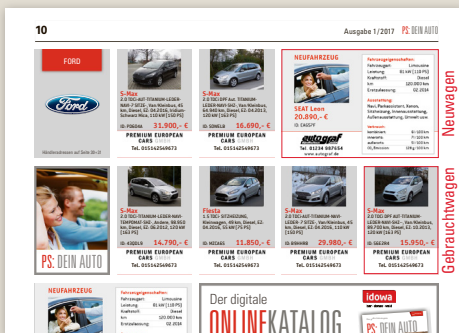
10

Ausgabe 1/2017 PS: DEIN AUTO

FORD

Ford

S-Max
2.0 TDCi AUT. TITANIUM LEDER-NAVI-7 SITZE - Van/Kleinbus, 45 km, Diesel, EZ: 04.2016, Iridium-Schwarz Nica, 110 kW (150 PS)

ID: F06284 31.900,- €

PREMIUM EUROPEAN CARS GmbH
Tel. 015142549673

S-Max
2.0 TDCi SPF AUT. TITANIUM-LEDER-NAVI-SHZ - Van/Kleinbus, 64.940 km, Diesel, EZ: 04.2013, 120 kW (163 PS)

ID: S06616 16.690,- €

PREMIUM EUROPEAN CARS GmbH
Tel. 015142549673

NEUFAHRZEUG

SEAT Leon
20.690,- €

ID: C6IGST

autograf
Tel. 01234 987654
www.autograf.de

Neuwagen

S-Max
2.0 TDCi TITANIUM-LEDER-NAVI-TEMPOMAT-SHZ - Andere, 98.950 km, Diesel, EZ: 06.2012, 120 kW (163 PS)

ID: 43Q819 14.790,- €

PREMIUM EUROPEAN CARS GmbH
Tel. 015142549673

Fiesta
1.5 TDCi SITZHEIZUNG, - Kleinwagen, 49 km, Diesel, EZ: 04.2016, 55 kW (75 PS)

ID: N1CA61 11.850,- €

PREMIUM EUROPEAN CARS GmbH
Tel. 015142549673

S-Max
2.0 TDCi AUT. TITANIUM-NAVI-LEDER-7 SITZE - Van/Kleinbus, 45 km, Diesel, EZ: 04.2016, 110 kW (150 PS)

ID: 69M498 29.980,- €

PREMIUM EUROPEAN CARS GmbH
Tel. 015142549673

S-Max
2.0 TDCi SPF AUT. TITANIUM-LEDER-NAVI-SHZ - Van/Kleinbus, 69.730 km, Diesel, EZ: 04.2013, 120 kW (163 PS)

ID: S6E2H4 15.950,- €

PREMIUM EUROPEAN CARS GmbH
Tel. 015142549673

PS: DEIN AUTO

Gebrauchtwagen

NEUFAHRZEUG

Der digitale
ONLINEKATALOG

idowa

PS: DEIN AUTO